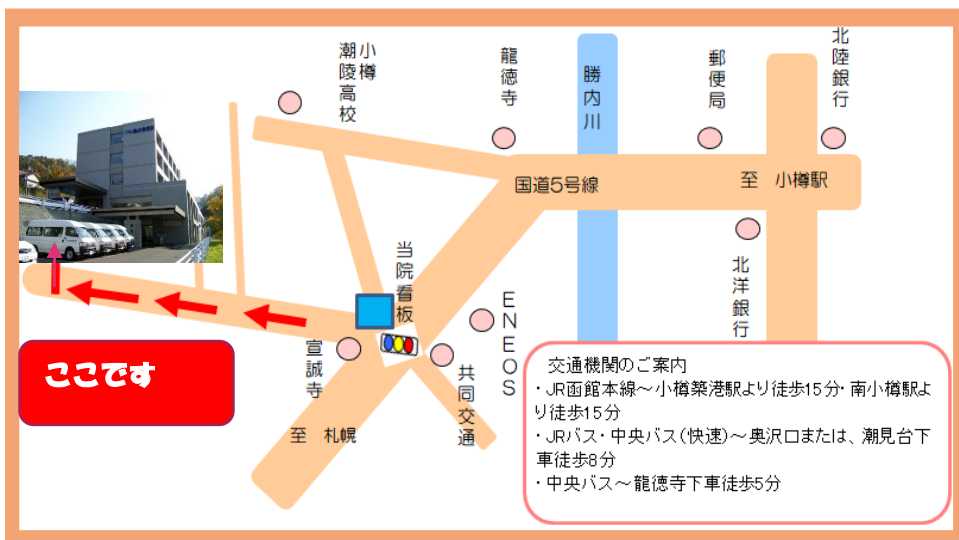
小樽潮陵高校

龍徳寺

勝内川

郵便局

北陸銀行

国道5号線

至　小樽駅

北洋銀行

当院看板

ENEOS

宣誠寺

共同交通

至　札幌

ここです

交通機関のご案内
・JR函館本線～小樽築港駅より徒歩15分・南小樽駅より徒歩15分
・JRバス・中央バス（快速）～奥沢口または、潮見台下車徒歩8分
・中央バス～龍徳寺下車徒歩5分